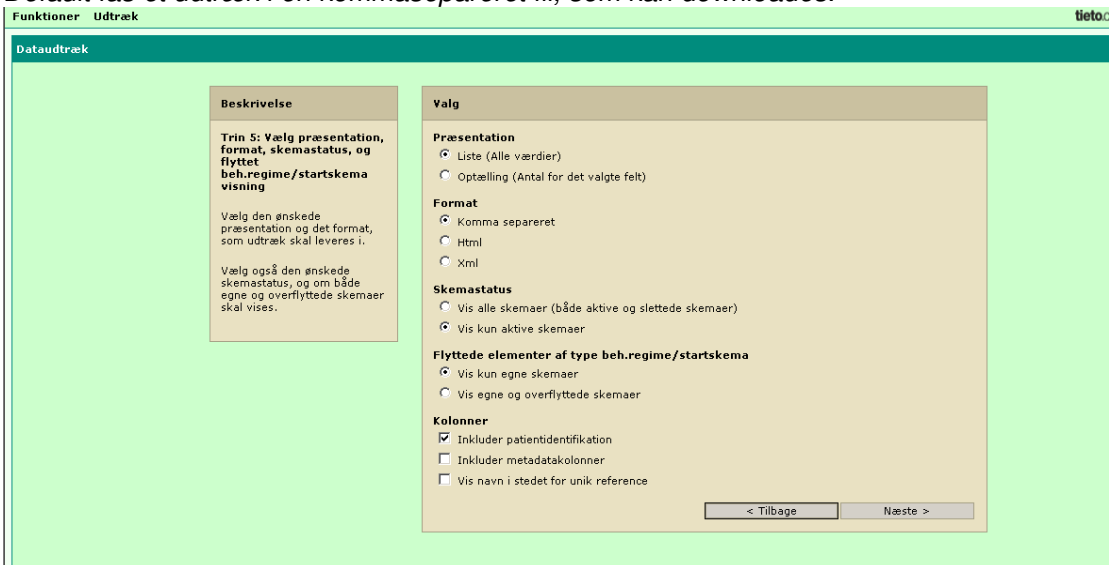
Default fås et udtræk i en kommasepareret fil, som kan downloades.

Funktioner Udtræk

tieto

Dataudtræk

Beskrivelse

Trin 5: Vælg præsentation, format, skemastatus, og flyttet beh.regime/startskema visning

Vælg den ønskede præsentation og det format, som udtræk skal leveres i.

Vælg også den ønskede skemastatus, og om både egne og overflyttede skemaer skal vises.

Valg

Præsentation

Liste (Alle værdier)

Optælling (Antal for det valgte felt)

Format

Komma separeret

Html

Xml

Skemastatus

Vis alle skemaer (både aktive og slettede skemaer)

Vis kun aktive skemaer

Flyttede elementer af type beh.regime/startskema

Vis kun egne skemaer

Vis egne og overflyttede skemaer

Kolonner

Inkluder patientidentifikation

Inkluder metadatakolonner

Vis navn i stedet for unik reference

< Tilbage

Næste >